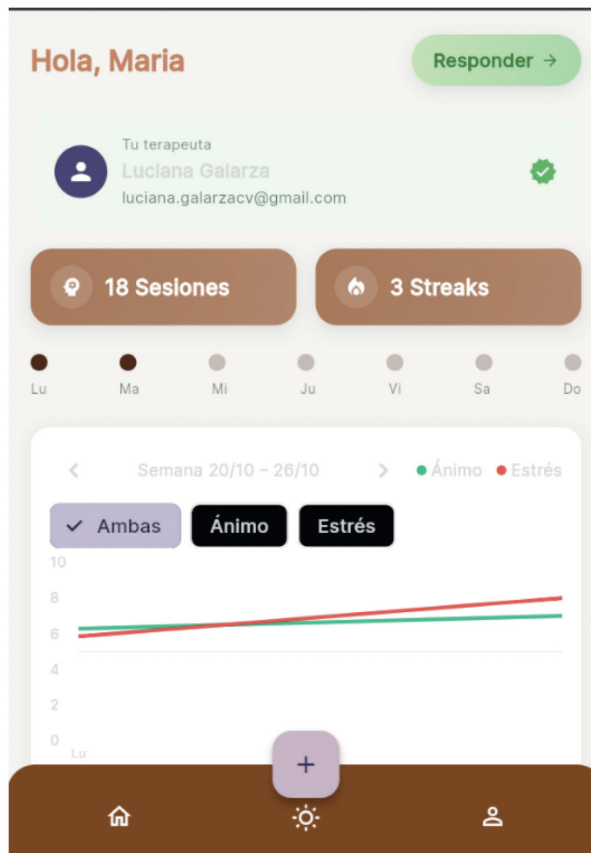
Hola, Maria

Responder →

Tu terapeuta
Luciana Galarza
luciana.galarzacv@gmail.com

18 Sesiones

3 Streaks

Lu Ma Mi Ju Vi Sa Do

< Semana 20/10 – 26/10 >

Ánimo Estrés

Ambas
Ánimo
Estrés

10
8
6
4
2
0
Lu

+